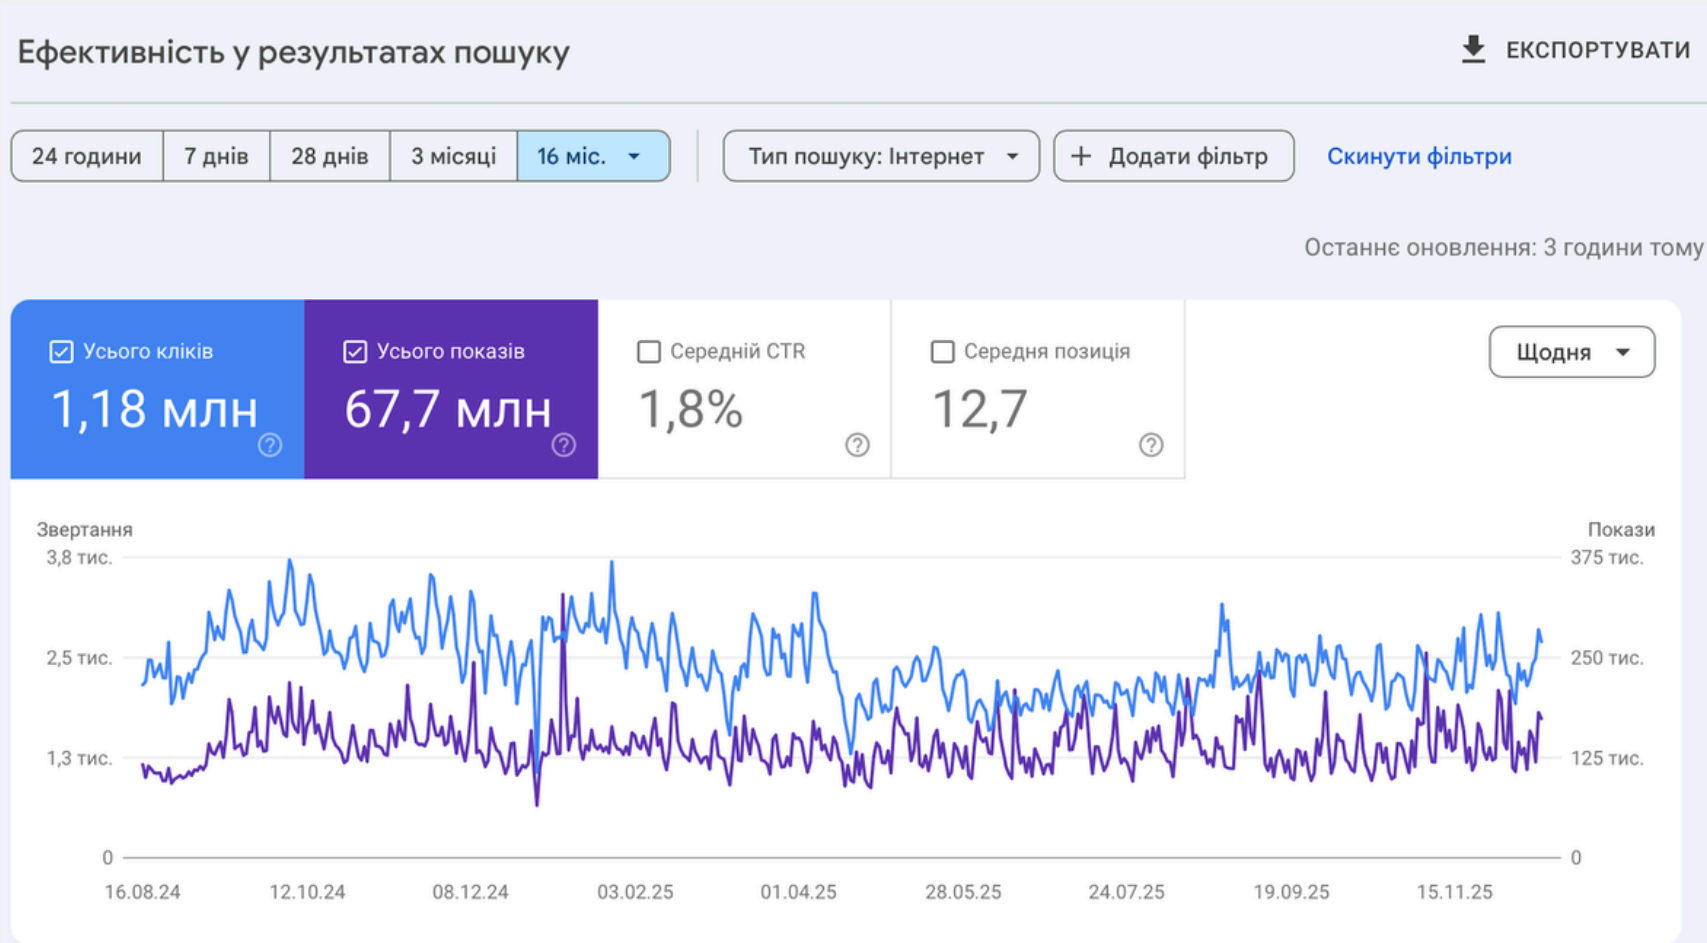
Ефективність у результатах пошуку

ЕКСПОРТУВАТИ

24 години | 7 днів | 28 днів | 3 місяці | 16 міс.

Тип пошуку: Інтернет

+ Додати фільтр

Скинути фільтри

Останнє оновлення: 3 години тому

Усього кліків
1,18 млн

Усього показів
67,7 млн

Середній CTR
1,8%

Середня позиція
12,7

Щодня

Звертання

Покази

3,8 тис.
2,5 тис.
1,3 тис.
0

375 тис.
250 тис.
125 тис.
0

16.08.24
12.10.24
08.12.24
03.02.25
01.04.25
28.05.25
24.07.25
19.09.25
15.11.25